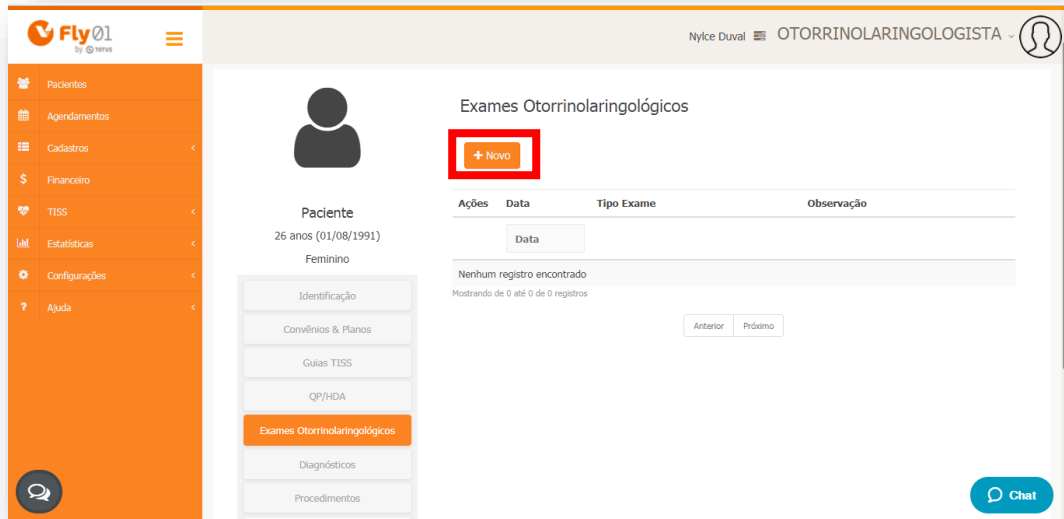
Fly01
by TOTVS

Nylce Duval OTORRINOLARINGOLOGISTA

Pacientes
Agendamentos
Cadastros
Financeiro
TISS
Estatísticas
Configurações
Ajuda

Paciente
26 anos (01/08/1991)
Feminino

Identificação
Convênios & Planos
Guias TISS
QP/HDA
Exames Otorrinolaringológicos
Diagnósticos
Procedimentos

Exames Otorrinolaringológicos

+ Novo

| Ações | Data | Tipo Exame | Observação |
|---|---|---|---|
| | Data | | |
| Nenhum registro encontrado | | | |

Mostrando de 0 até 0 de 0 registros

Anterior Próximo

Chat